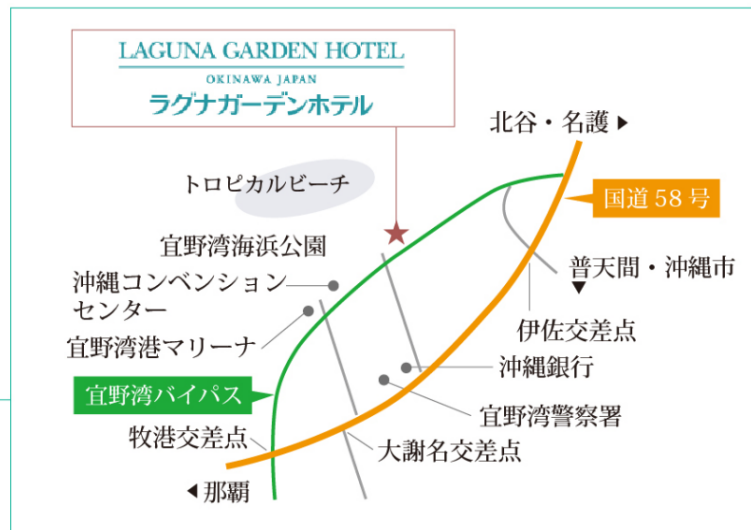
LAGUNA GARDEN HOTEL
OKINAWA JAPAN
ラグナガーデンホテル

北谷・名護 ▶

トロピカルビーチ

国道 58 号

宜野湾海浜公園

沖縄コンベンションセンター

普天間・沖縄市 ▼

宜野湾港マリーナ

伊佐交差点

沖縄銀行

宜野湾バイパス

宜野湾警察署

牧港交差点

大謝名交差点

◀ 那覇